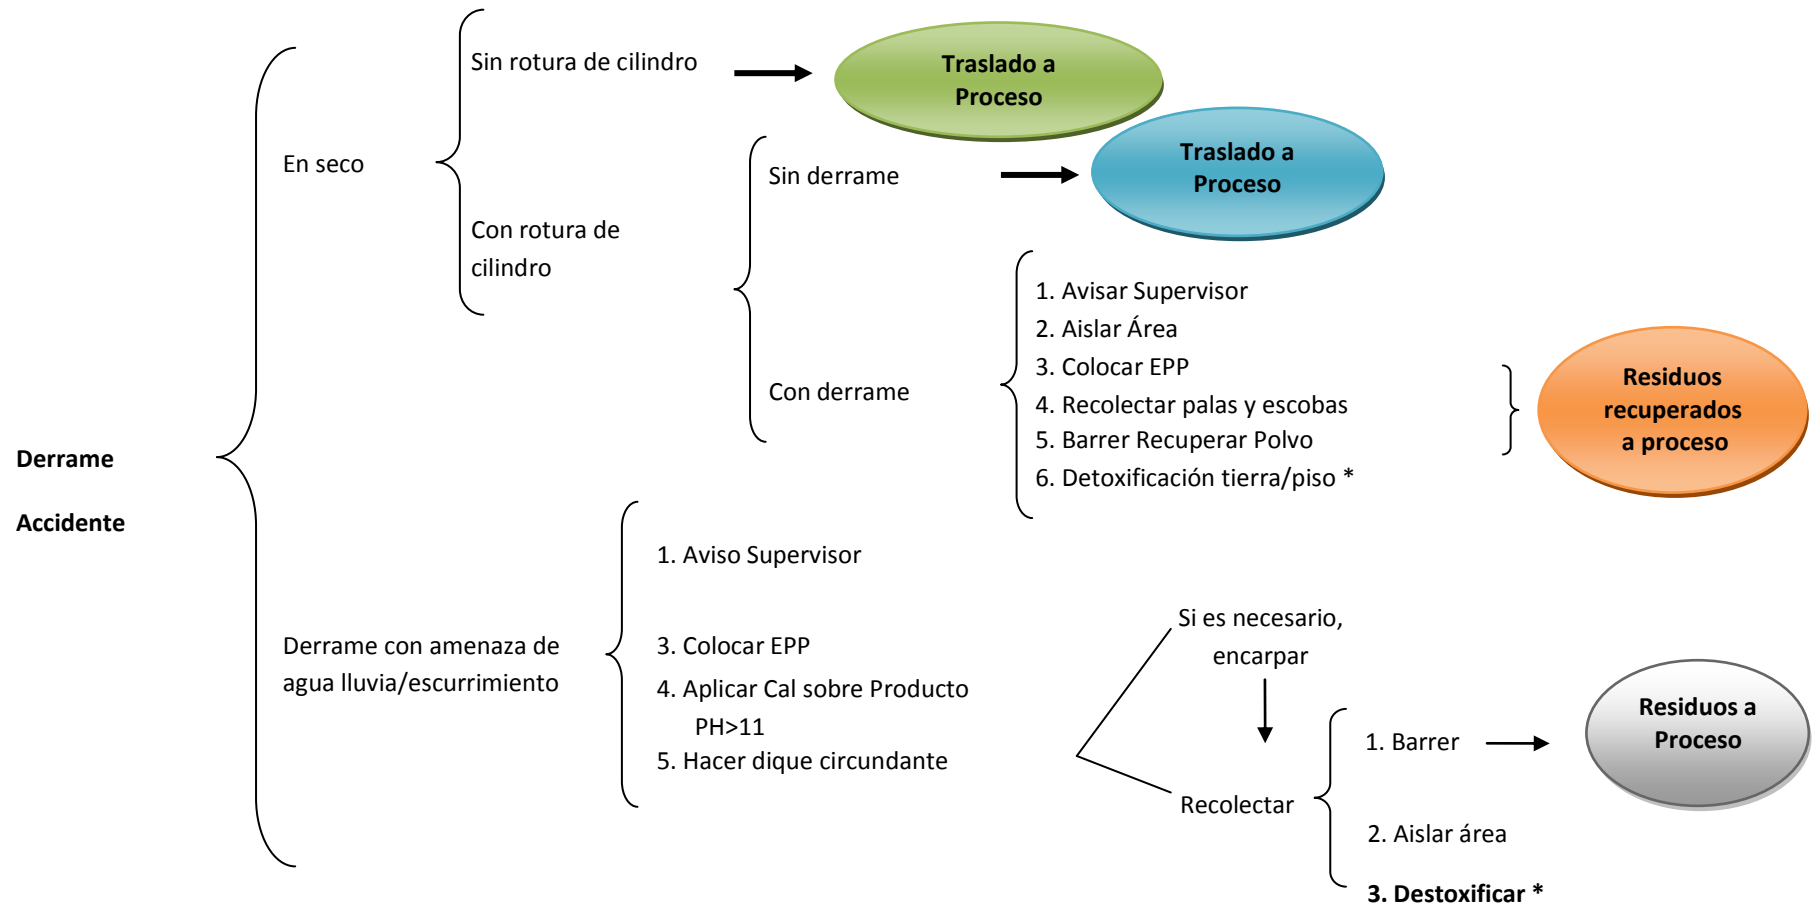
Derrame

Accidente

En seco

Sin rotura de cilindro

Traslado a Proceso

Con rotura de cilindro

Sin derrame

Traslado a Proceso

Con derrame

1. Avisar Supervisor
2. Aislar Área
3. Colocar EPP
4. Recolectar palas y escobas
5. Barrer Recuperar Polvo
6. Detoxificación tierra/piso *

Residuos recuperados a proceso

Derrame con amenaza de agua lluvia/escurrimiento

1. Aviso Supervisor

3. Colocar EPP
4. Aplicar Cal sobre Producto PH>11
5. Hacer dique circundante

Si es necesario, encarpar

Recolectar

1. Barrer
2. Aislar área
3. Destoxificar *

Residuos a Proceso